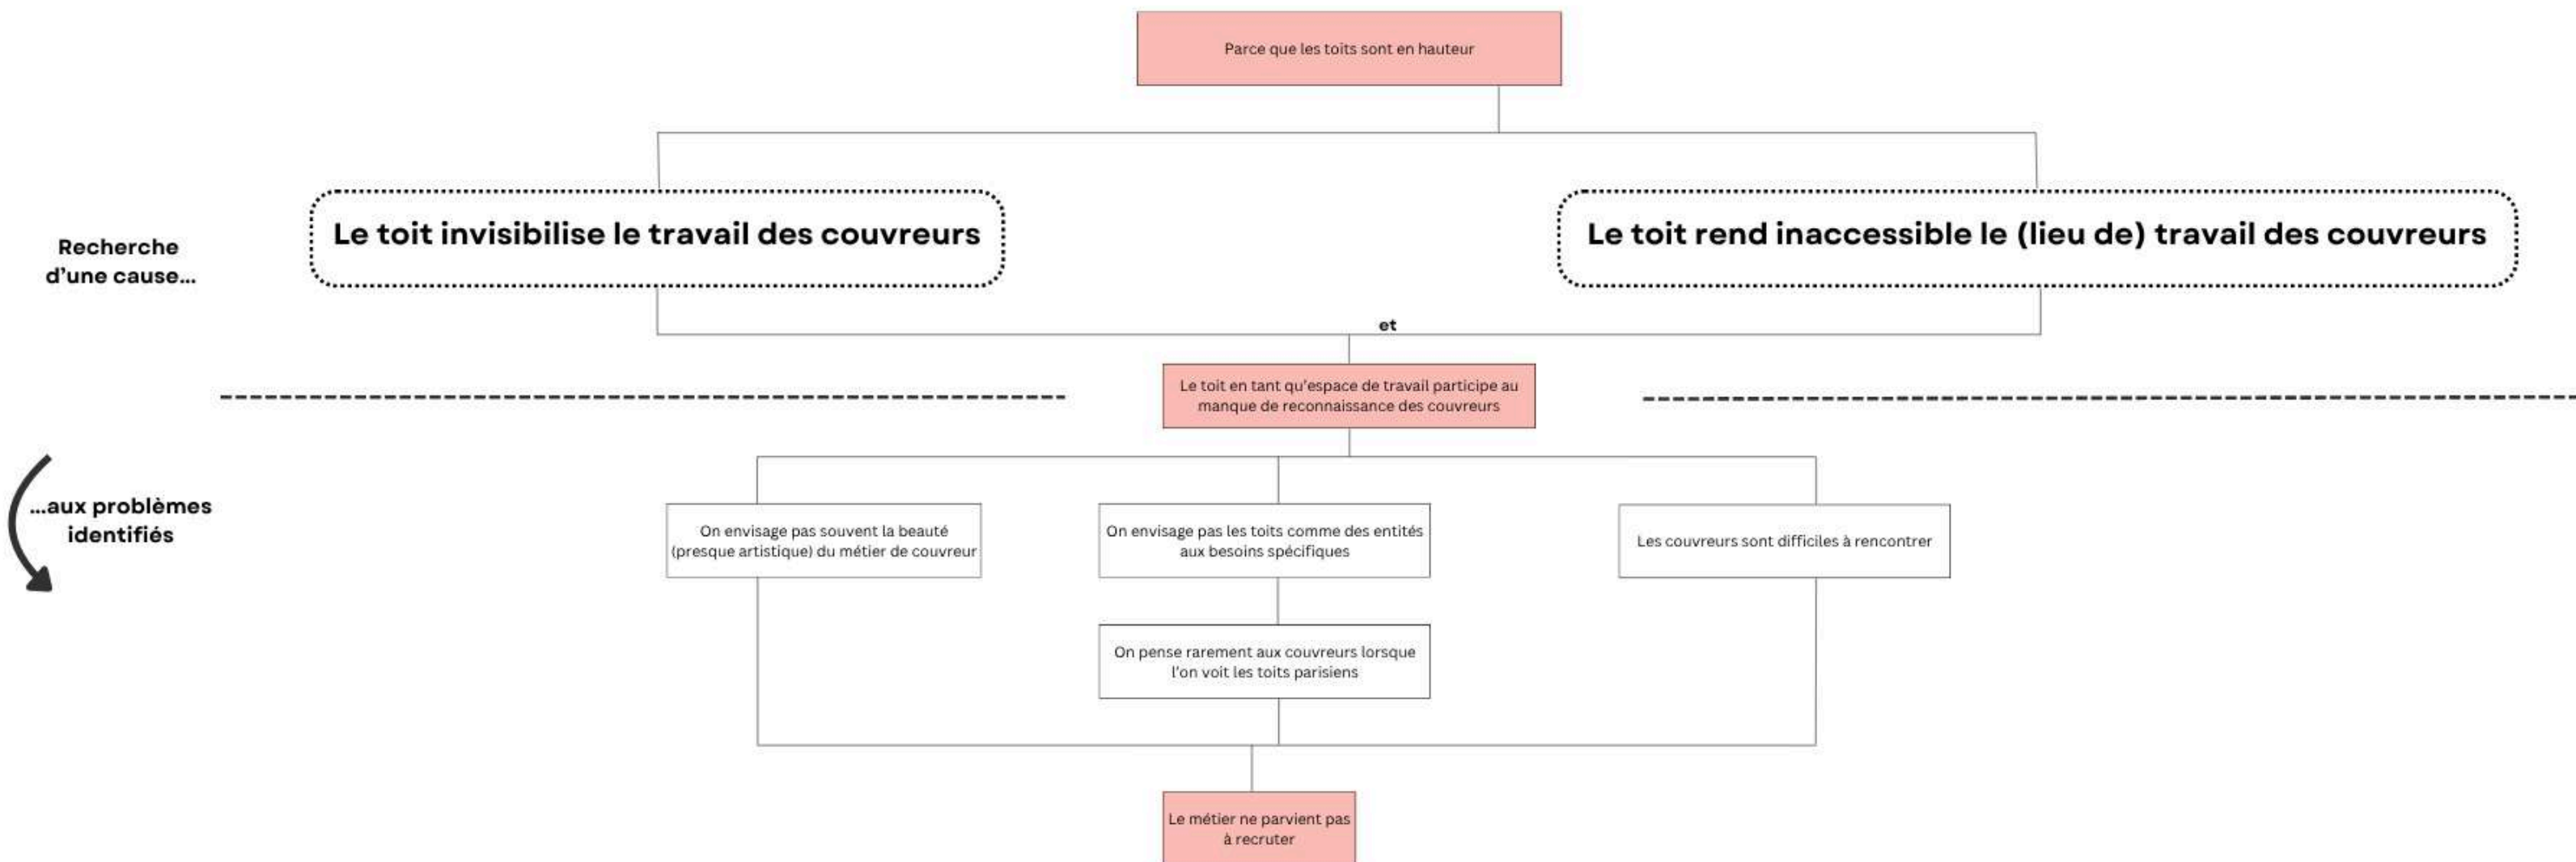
Parce que les toits sont en hauteur

Recherche d'une cause...

Le toit invisibilise le travail des couvreurs

Le toit rend inaccessible le (lieu de) travail des couvreurs

et

Le toit en tant qu'espace de travail participe au manque de reconnaissance des couvreurs

...aux problèmes identifiés

On envisage pas souvent la beauté (presque artistique) du métier de couvreur

On envisage pas les toits comme des entités aux besoins spécifiques

Les couvreurs sont difficiles à rencontrer

On pense rarement aux couvreurs lorsque l'on voit les toits parisiens

Le métier ne parvient pas à recruter